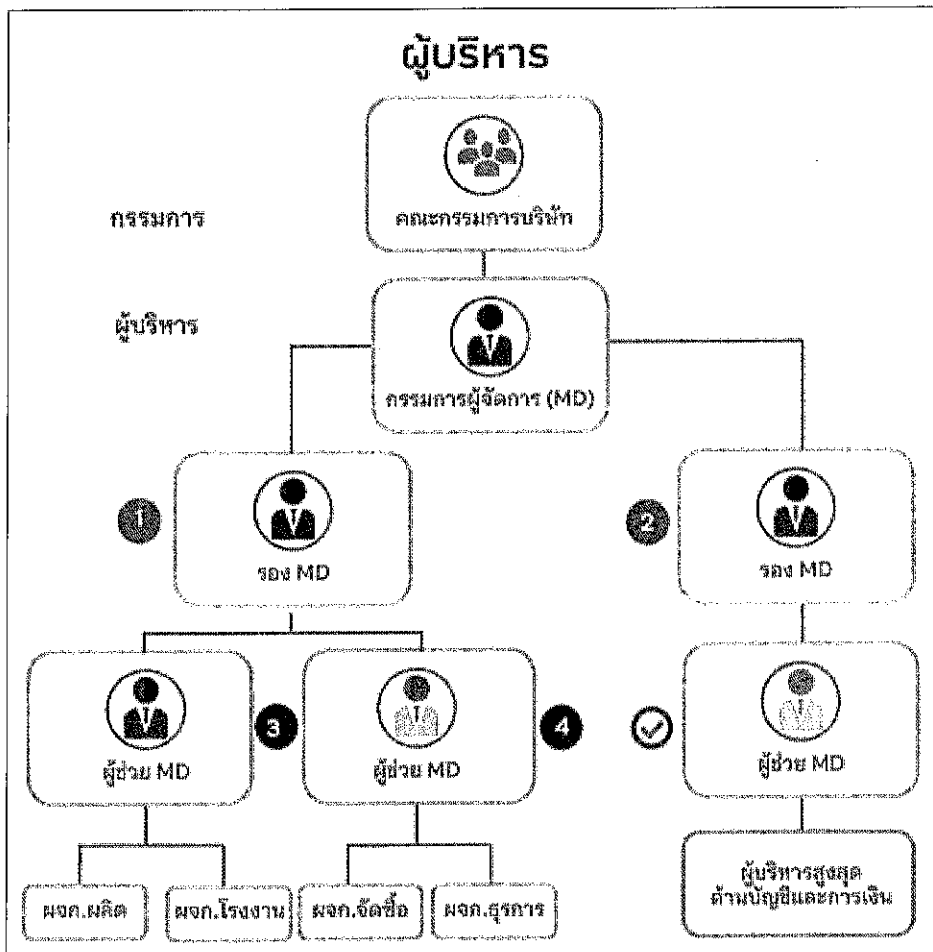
ผู้บริหาร

กรรมการ

คณะกรรมการบริษัท

ผู้บริหาร

กรรมการผู้จัดการ (MD)

1

รอง MD

2

รอง MD

ผู้ช่วย MD

3

ผู้ช่วย MD

4

ผู้ช่วย MD

ผจก.ผลิต

ผจก.โรงงาน

ผจก.จัดซื้อ

ผจก.ธุรการ

ผู้บริหารสูงสุด ด้านบัญชีและการเงิน